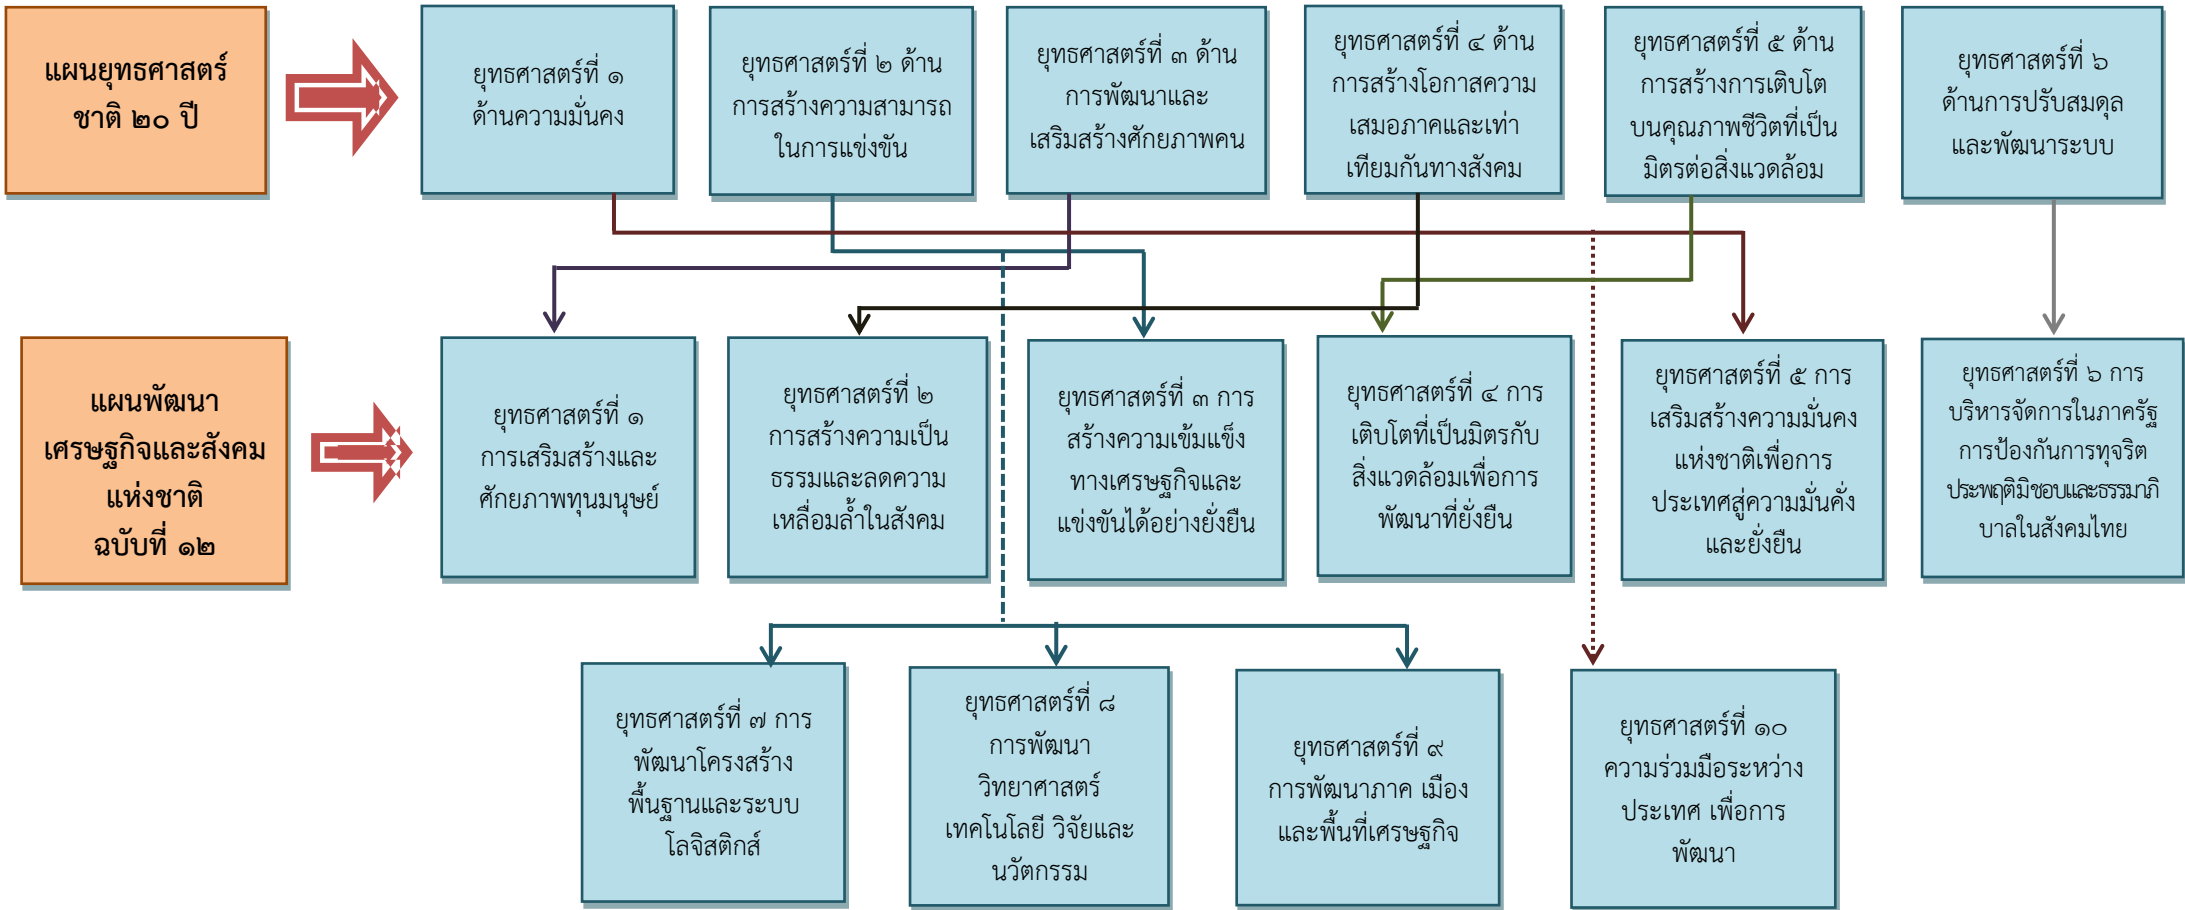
แผนยุทธศาสตร์ชาติ ๒๐ ปี

ยุทธศาสตร์ที่ ๑ ด้านความมั่นคง

ยุทธศาสตร์ที่ ๒ ด้านการสร้างความสามารถในการแข่งขัน

ยุทธศาสตร์ที่ ๓ ด้านการพัฒนาและเสริมสร้างศักยภาพคน

ยุทธศาสตร์ที่ ๔ ด้านการสร้างโอกาสความเสมอภาคและเท่าเทียมกันทางสังคม

ยุทธศาสตร์ที่ ๕ ด้านการสร้างการเติบโตบนคุณภาพชีวิตที่เป็นมิตรต่อสิ่งแวดล้อม

ยุทธศาสตร์ที่ ๖ ด้านการปรับสมดุลและพัฒนาระบบ

แผนพัฒนาเศรษฐกิจและสังคมแห่งชาติ ฉบับที่ ๑๒

ยุทธศาสตร์ที่ ๑ การเสริมสร้างและศักยภาพทุนมนุษย์

ยุทธศาสตร์ที่ ๒ การสร้างความเป็นธรรมและลดความเหลื่อมล้ำในสังคม

ยุทธศาสตร์ที่ ๓ การสร้างความเข้มแข็งทางเศรษฐกิจและแข่งขันได้อย่างยั่งยืน

ยุทธศาสตร์ที่ ๔ การเติบโตที่เป็นมิตรกับสิ่งแวดล้อมเพื่อการพัฒนาที่ยั่งยืน

ยุทธศาสตร์ที่ ๕ การเสริมสร้างความมั่นคงแห่งชาติเพื่อการประเทศสู่ความมั่นคั่งและยั่งยืน

ยุทธศาสตร์ที่ ๖ การบริหารจัดการในภาครัฐ การป้องกันการทุจริตประพฤติมิชอบและธรรมาภิบาลในสังคมไทย

ยุทธศาสตร์ที่ ๗ การพัฒนาโครงสร้างพื้นฐานและระบบโลจิสติกส์

ยุทธศาสตร์ที่ ๘ การพัฒนาวิทยาศาสตร์ เทคโนโลยี วิจัยและนวัตกรรม

ยุทธศาสตร์ที่ ๙ การพัฒนาภาค เมือง และพื้นที่เศรษฐกิจ

ยุทธศาสตร์ที่ ๑๐ ความร่วมมือระหว่างประเทศ เพื่อการพัฒนา